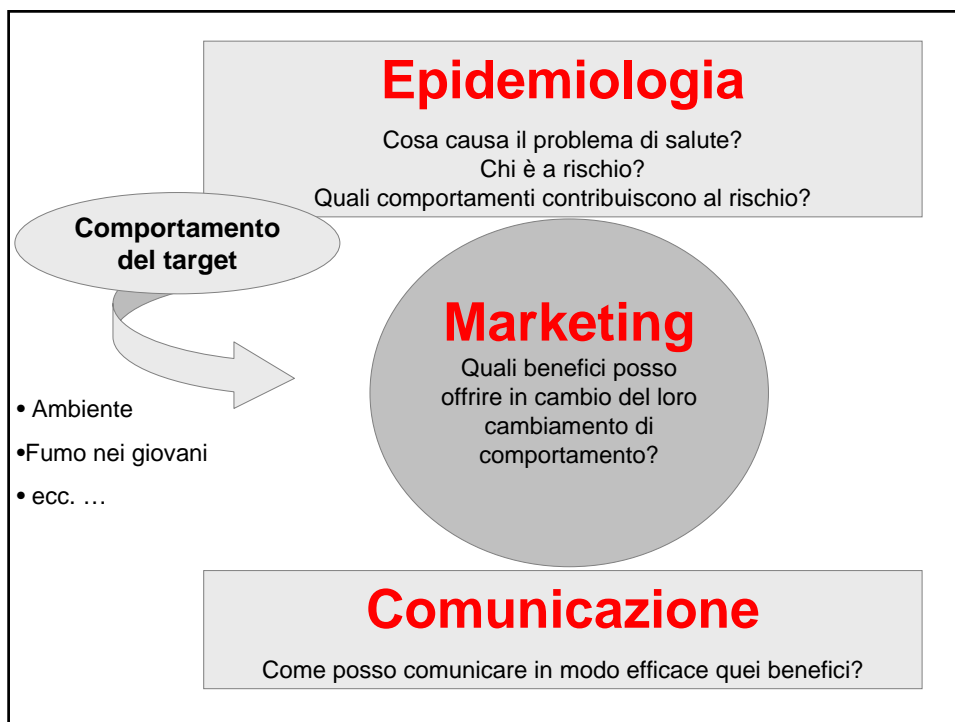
Epidemiologia

Cosa causa il problema di salute?
Chi è a rischio?
Quali comportamenti contribuiscono al rischio?

Comportamento del target

• Ambiente
•Fumo nei giovani
• ecc. …

Marketing

Quali benefici posso offrire in cambio del loro cambiamento di comportamento?

Comunicazione

Come posso comunicare in modo efficace quei benefici?